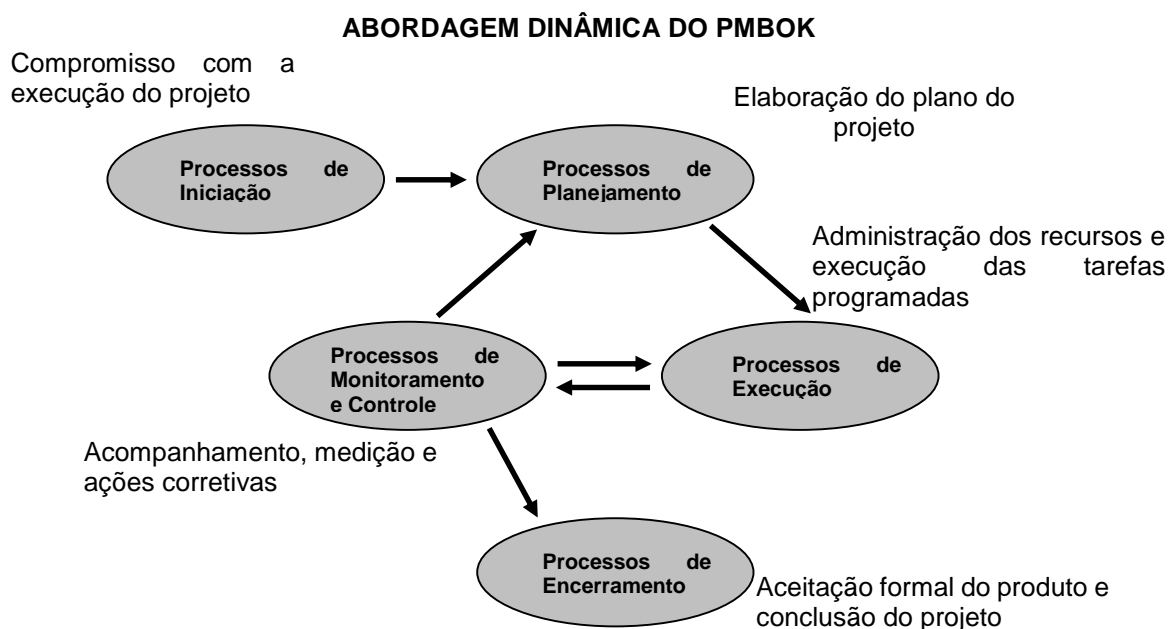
ABORDAGEM DINÂMICA DO PMBOK

Compromisso com a execução do projeto

Elaboração do plano do projeto

Processos de Iniciação

Processos de Planejamento

Administração dos recursos e execução das tarefas programadas

Processos de Monitoramento e Controle

Processos de Execução

Acompanhamento, medição e ações corretivas

Processos de Encerramento

Aceitação formal do produto e conclusão do projeto